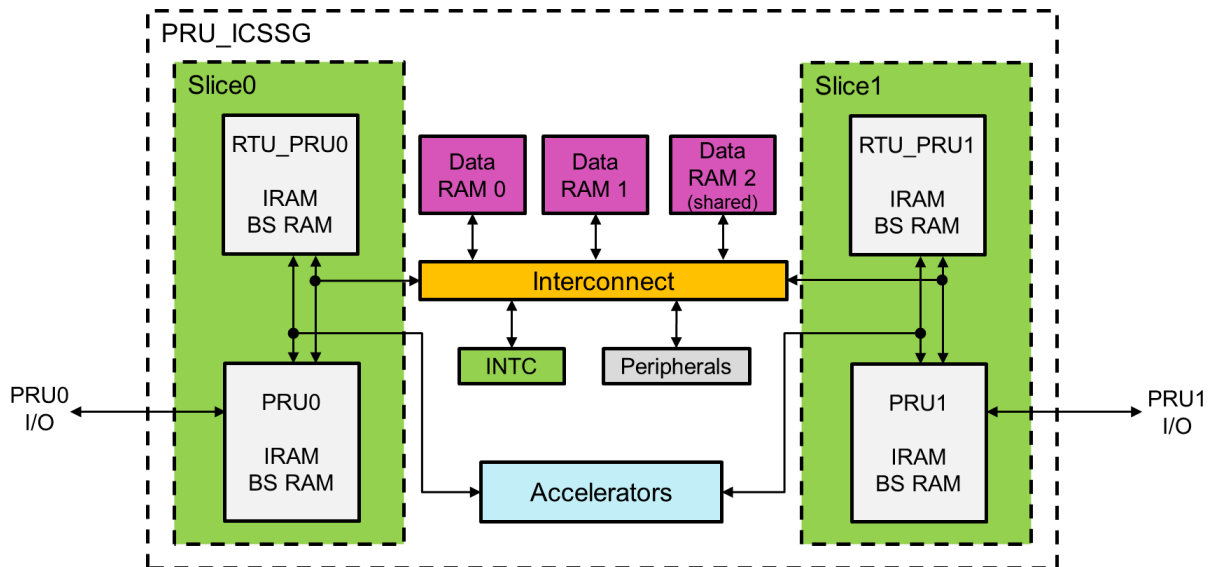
PRU_ICSSG

Slice0

RTU_PRU0

IRAM
BS RAM

PRU0

IRAM
BS RAM

PRU0
I/O

Data
RAM 0

Data
RAM 1

Data
RAM 2
(shared)

Interconnect

INTC

Peripherals

Accelerators

Slice1

RTU_PRU1

IRAM
BS RAM

PRU1

IRAM
BS RAM

PRU1
I/O